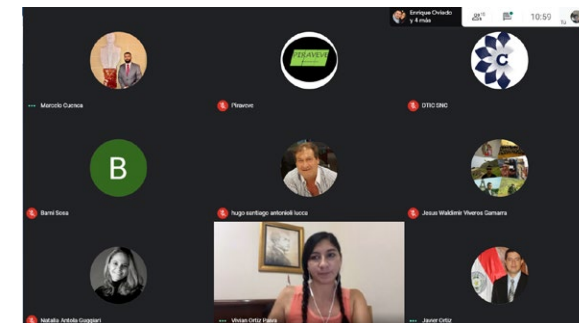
Enrique Oviedo y 4 más

10:59

Marcelo Cuenca

PERAVEVE

Piravove

C

DTIC SNC

B

Barni Sosa

hugo santiago antonioli lucca

Josue Waldimir Viveros Gamarra

Natalia Antola Guggiari

Vivian Ortiz Paiva

Javier Ortiz